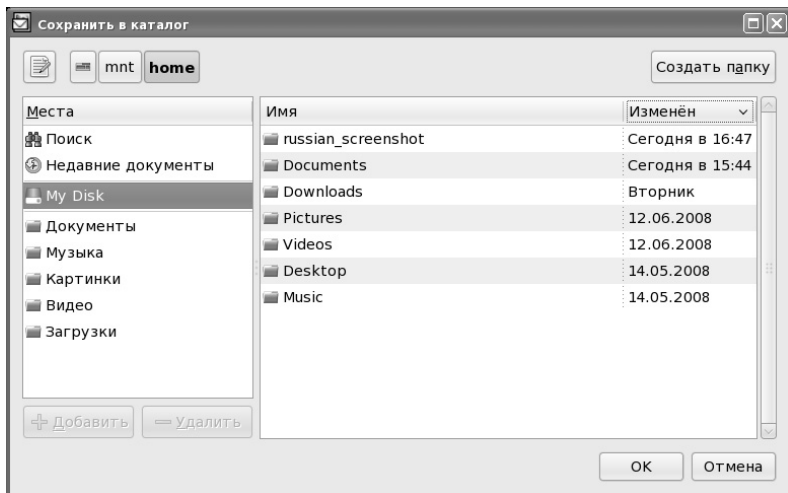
Сохранить в каталог

mnt home

Создать папку

Места

Поиск
Недавние документы
My Disk
Документы
Музыка
Картинки
Видео
Загрузки

Добавить Удалить

| Имя | Изменён |
|---|---|
| russian_screenshot | Сегодня в 16:47 |
| Documents | Сегодня в 15:44 |
| Downloads | Вторник |
| Pictures | 12.06.2008 |
| Videos | 12.06.2008 |
| Desktop | 14.05.2008 |
| Music | 14.05.2008 |

OK Отмена